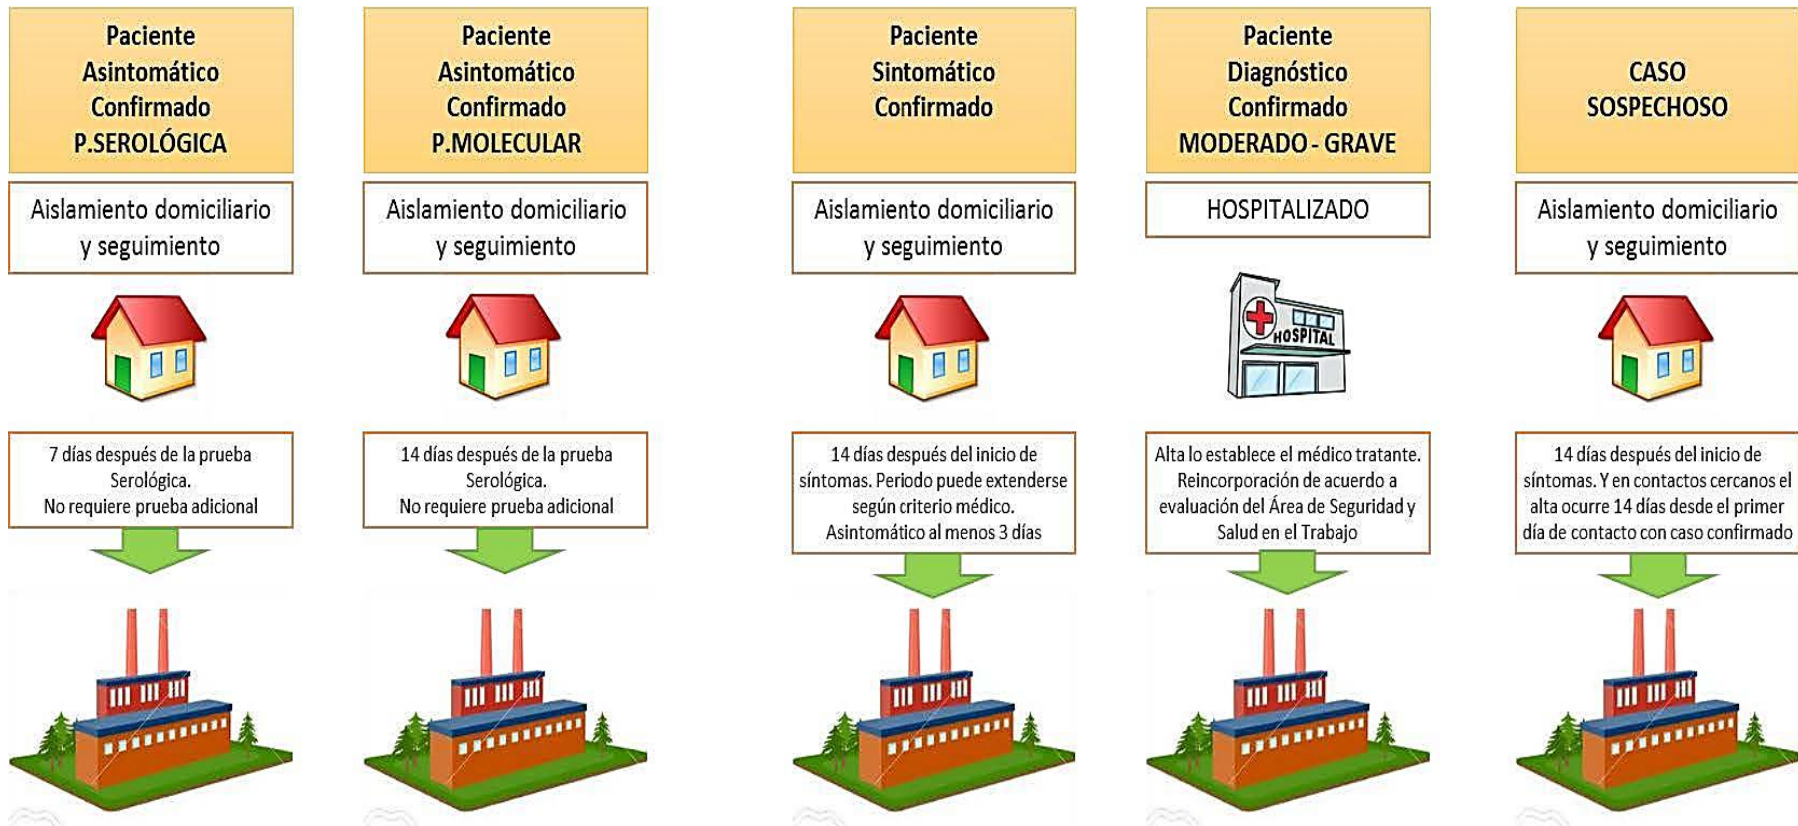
Paciente Asintomático Confirmado P.SEROLÓGICA

Aislamiento domiciliario y seguimiento

7 días después de la prueba Serológica. No requiere prueba adicional

Paciente Asintomático Confirmado P.MOLECULAR

Aislamiento domiciliario y seguimiento

14 días después de la prueba Serológica. No requiere prueba adicional

Paciente Sintomático Confirmado

Aislamiento domiciliario y seguimiento

14 días después del inicio de síntomas. Periodo puede extenderse según criterio médico. Asintomático al menos 3 días

Paciente Diagnóstico Confirmado MODERADO - GRAVE

HOSPITALIZADO

HOSPITAL

Alta lo establece el médico tratante. Reincorporación de acuerdo a evaluación del Área de Seguridad y Salud en el Trabajo

CASO SOSPECHOSO

Aislamiento domiciliario y seguimiento

14 días después del inicio de síntomas. Y en contactos cercanos el alta ocurre 14 días desde el primer día de contacto con caso confirmado